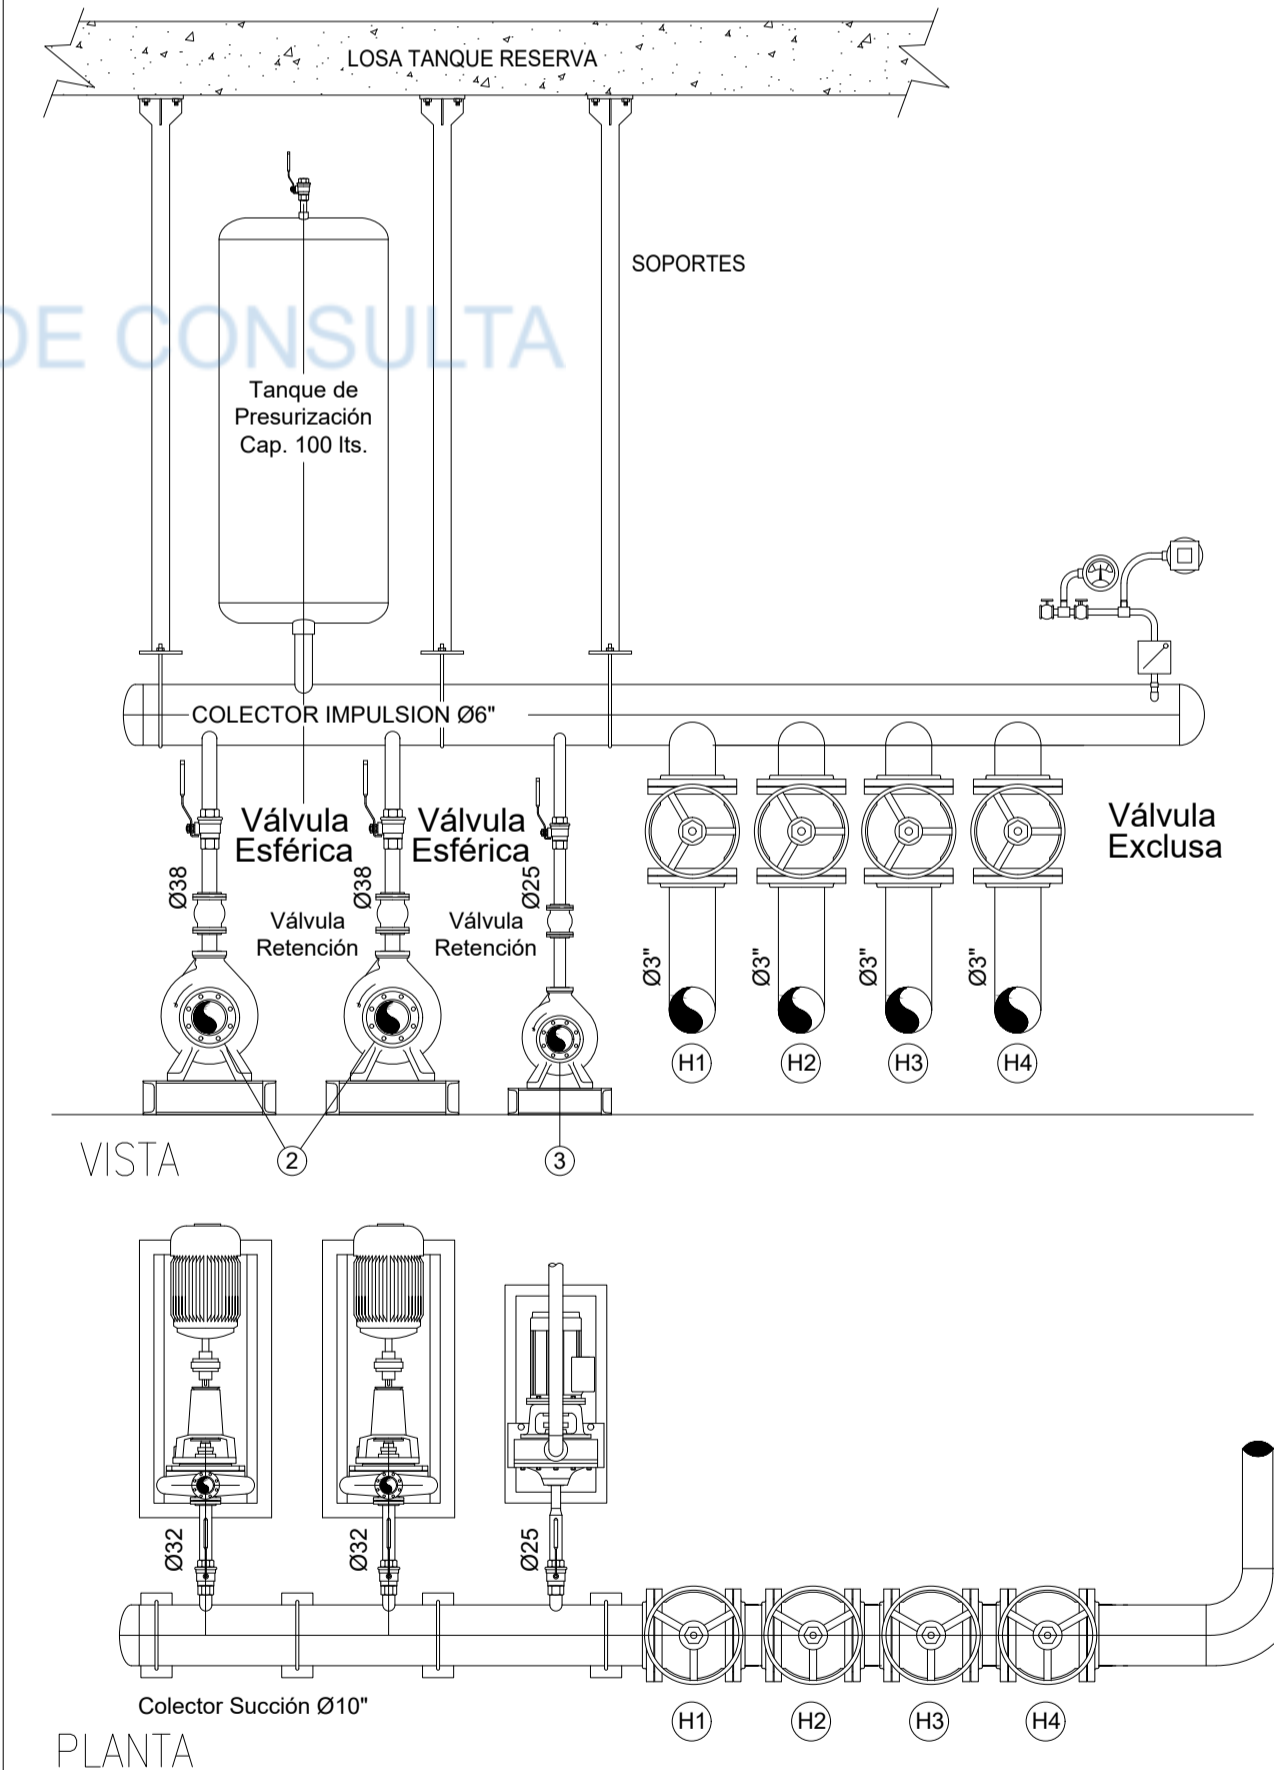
LOSA TANQUE RESERVA

SOPORTES

DE CONSULTA

Tanque de Presurización Cap. 100 lts.

COLECTOR IMPULSION Ø6"

Válvula Esférica

Válvula Esférica

Válvula Exclusa

Ø38

Válvula Retención

Ø38

Válvula Retención

Ø25

Ø3"

Ø3"

Ø3"

Ø3"

H1

H2

H3

H4

VISTA

2

3

Ø32

Ø32

Ø25

Colector Succión Ø10"

H1

H2

H3

H4

PLANTA